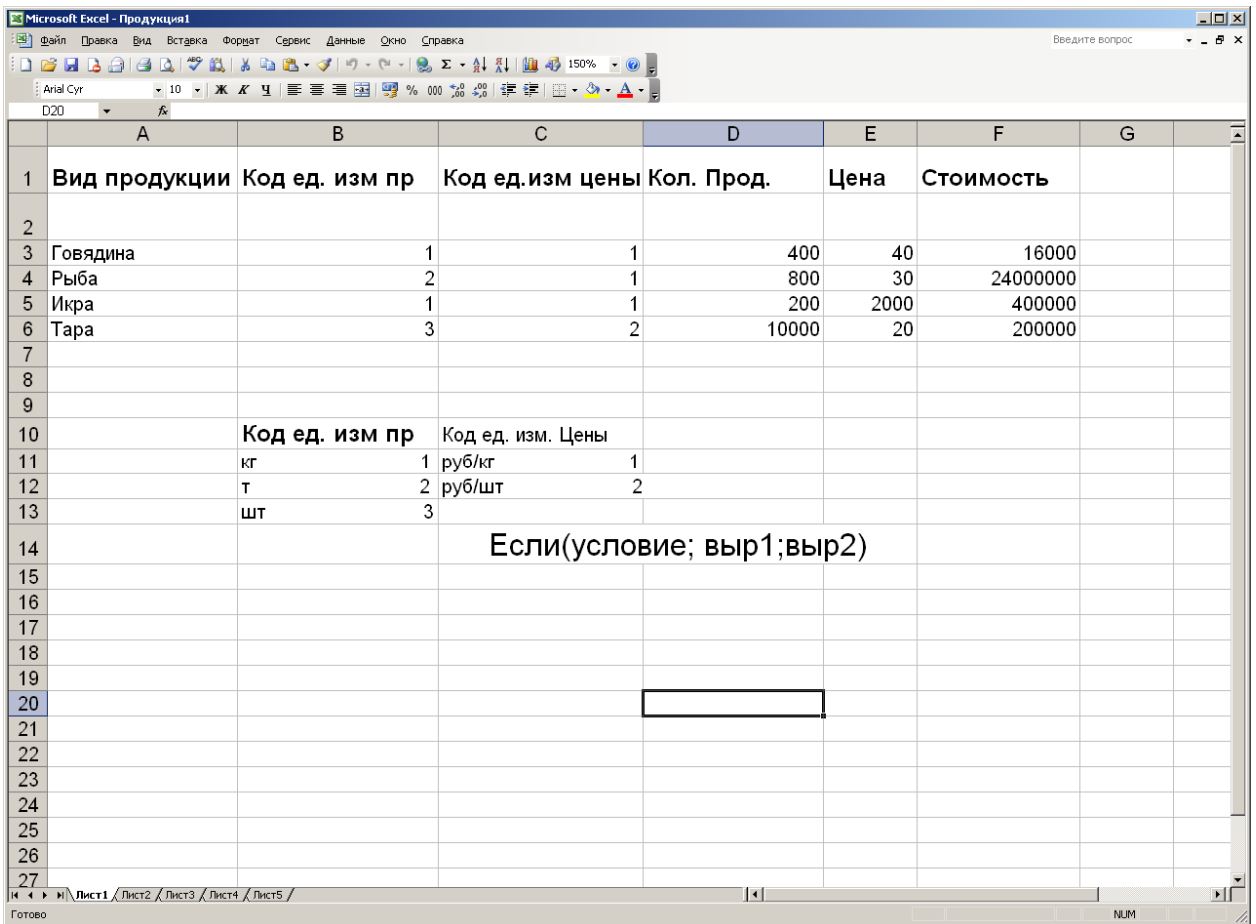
Microsoft Excel - Продукция1

Файл Правка Вид Вставка Формат Сервис Данные Окно Справка

Введите вопрос

150%

Arial Cyr 10 Ж К Ч % 000

D20 fx

| | A | B | C | D | E | F | G |
|---|---|---|---|---|---|---|---|
| 1 | Вид продукции | Код ед. изм пр | Код ед.изм цены | Кол. Прод. | Цена | Стоимость | |
| 2 | | | | | | | |
| 3 | Говядина | 1 | 1 | 400 | 40 | 16000 | |
| 4 | Рыба | 2 | 1 | 800 | 30 | 24000000 | |
| 5 | Икра | 1 | 1 | 200 | 2000 | 400000 | |
| 6 | Тара | 3 | 2 | 10000 | 20 | 200000 | |
| 7 | | | | | | | |
| 8 | | | | | | | |
| 9 | | | | | | | |
| 10 | | Код ед. изм пр | Код ед. изм. Цены | | | | |
| 11 | | кг 1 | руб/кг 1 | | | | |
| 12 | | т 2 | руб/шт 2 | | | | |
| 13 | | шт 3 | | | | | |
| 14 | | | Если(условие; выр1;выр2) | | | | |
| 15 | | | | | | | |
| 16 | | | | | | | |
| 17 | | | | | | | |
| 18 | | | | | | | |
| 19 | | | | | | | |
| 20 | | | | | | | |
| 21 | | | | | | | |
| 22 | | | | | | | |
| 23 | | | | | | | |
| 24 | | | | | | | |
| 25 | | | | | | | |
| 26 | | | | | | | |
| 27 | | | | | | | |

Лист1 Лист2 Лист3 Лист4 Лист5

Готово

NUM